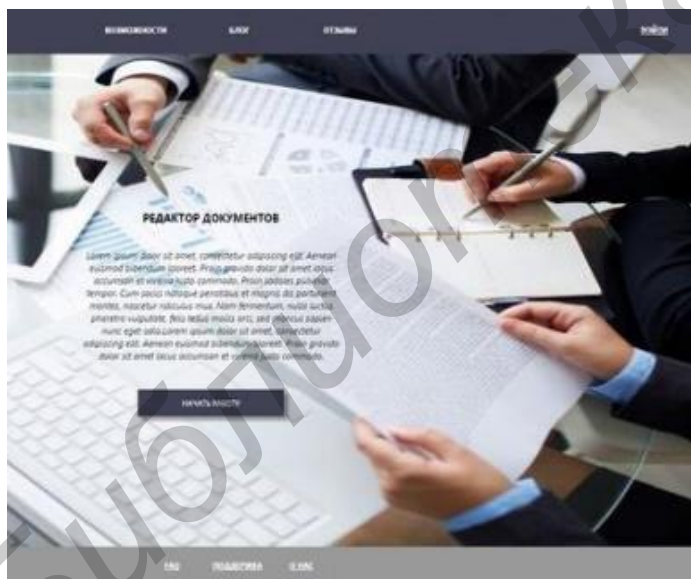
ВОЗМОЖНОСТИ БЛОГ ОТЗЫВЫ ВОЙТИ

РЕДАКТОР ДОКУМЕНТОВ

Lorem ipsum dolor sit amet, consectetur adipiscing elit. Aenean euismod bibendum laoreet. Proin gravida dolor sit amet lacus accumsan et viverra justo commodo. Proin sodales pulvinar tempor. Cum sociis natoque penatibus et magnis dis parturient montes, nascetur ridiculus mus. Nam fermentum, nulla luctus pharetra vulputate, felis tellus mollis orci, sed rhoncus sapien nunc eget odio.Lorem ipsum dolor sit amet, consectetur adipiscing elit. Aenean euismod bibendum laoreet. Proin gravida dolor sit amet lacus accumsan et viverra justo commodo.

НАЧАТЬ РАБОТУ

FAQ ПОДДЕРЖКА О НАС